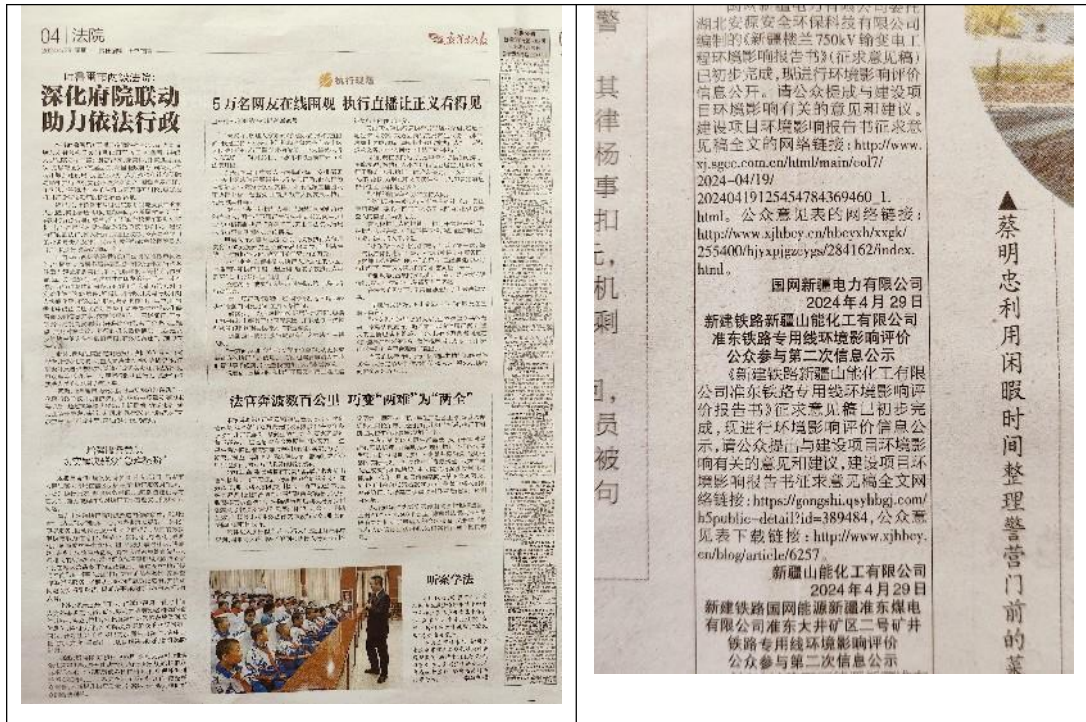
04 | 法院

新疆法制报

伊犁哈萨克自治州法院:
深化府院联动
助力依法行政

执行纪实

5万名网友在线围观 执行直播让正义看得见

法官奔波数百公里 巧变"两难"为"两全"

听案学法

警

其
律
杨
事
扣
元,
机
剩

回,
员
被
句

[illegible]湖北安琛安全环保科技有限公司编制的《新疆楼兰750kV输变电工程环境影响报告书》(征求意见稿)已初步完成,现进行环境影响评价信息公开。请公众提出与建设项目环境影响有关的意见和建议。建设项目环境影响报告书征求意见稿全文的网络链接:http://www.xj.sgcc.com.cn/html/main/col7/2024-04/19/20240419125454784369460_1.html。公众意见表的网络链接:http://www.xjhbcy.cn/hbcyxh/xxgk/255400/hjyxpjgzcygs/284162/index.html。

国网新疆电力有限公司
2024年4月29日

新建铁路新疆山能化工有限公司准东铁路专用线环境影响评价公众参与第二次信息公示

《新建铁路新疆山能化工有限公司准东铁路专用线环境影响评价报告书》征求意见稿已初步完成,现进行环境影响评价信息公示,请公众提出与建设项目环境影响有关的意见和建议,建设项目环境影响报告书征求意见稿全文网络链接:https://gongshi.qsyhbgj.com/h5public-detail?id=389484,公众意见表下载链接:http://www.xjhbcy.cn/blog/article/6257。

新疆山能化工有限公司
2024年4月29日

新建铁路国网能源新疆准东煤电有限公司准东大井矿区二号矿井铁路专用线环境影响评价公众参与第二次信息公示

▲蔡明忠利用闲暇时间整理警营门前的菜